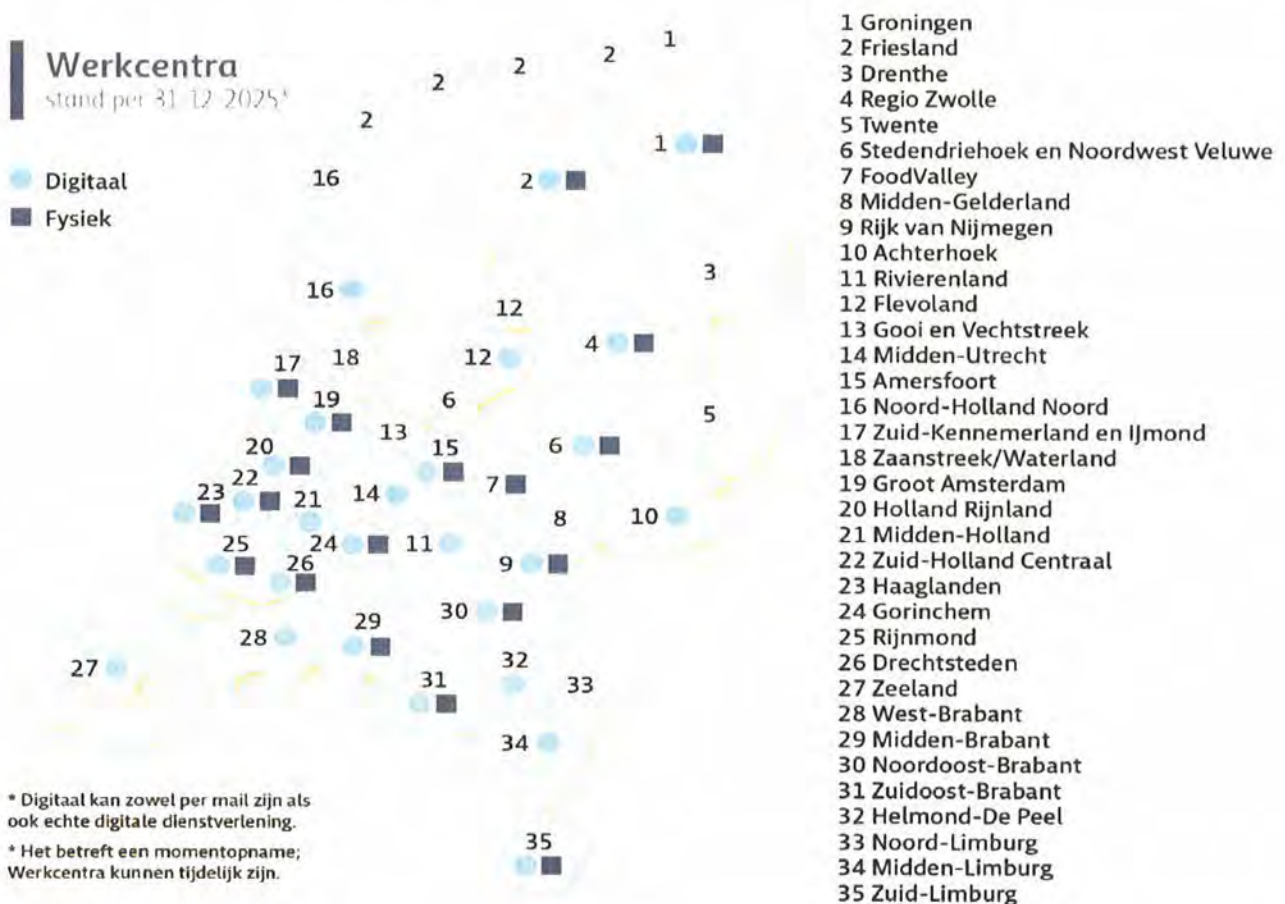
Werkcentra
stand per 31-12-2025*

Digitaal
Fysiek

1 2 2 2 2 2 16 1 2 3 16 12 12 4 17 18 19 6 5 13 15 6 20 22 23 21 14 7 8 10 25 24 11 9 26 30 28 29 27 32 31 33 34 35

* Digitaal kan zowel per mail zijn als ook echte digitale dienstverlening.

* Het betreft een momentopname; Werkcentra kunnen tijdelijk zijn.

1 Groningen
2 Friesland
3 Drenthe
4 Regio Zwolle
5 Twente
6 Stedendriehoek en Noordwest Veluwe
7 FoodValley
8 Midden-Gelderland
9 Rijk van Nijmegen
10 Achterhoek
11 Rivierenland
12 Flevoland
13 Gooi en Vechtstreek
14 Midden-Utrecht
15 Amersfoort
16 Noord-Holland Noord
17 Zuid-Kennemerland en IJmond
18 Zaanstreek/Waterland
19 Groot Amsterdam
20 Holland Rijnland
21 Midden-Holland
22 Zuid-Holland Centraal
23 Haaglanden
24 Gorinchem
25 Rijnmond
26 Drechtsteden
27 Zeeland
28 West-Brabant
29 Midden-Brabant
30 Noordoost-Brabant
31 Zuidoost-Brabant
32 Helmond-De Peel
33 Noord-Limburg
34 Midden-Limburg
35 Zuid-Limburg